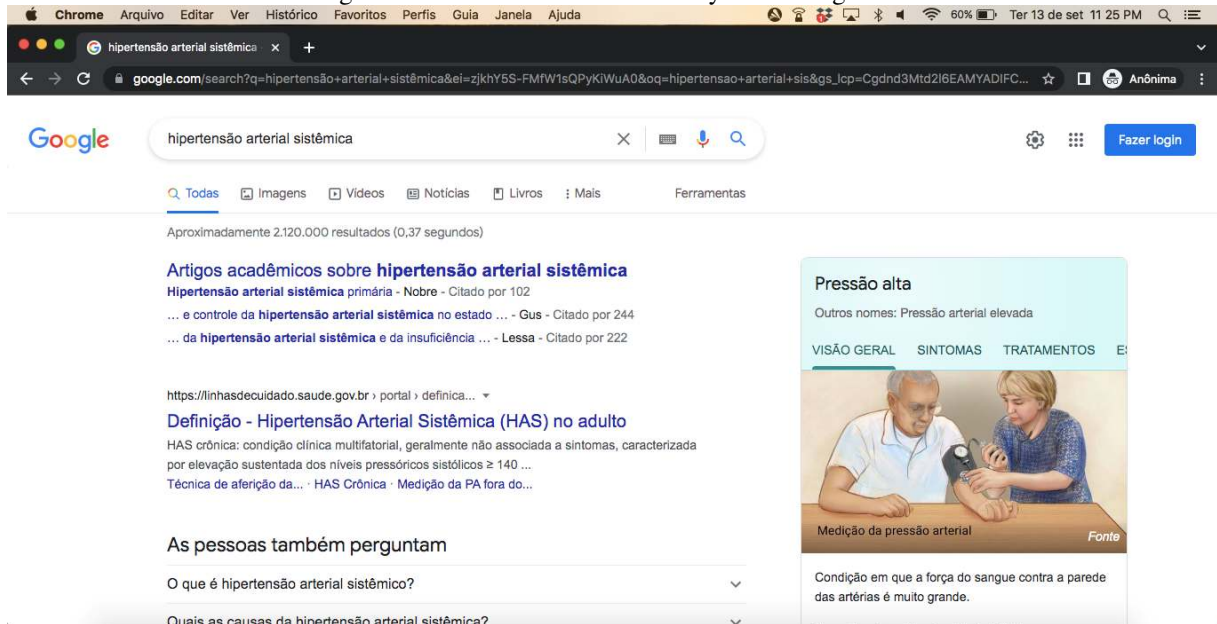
Chrome Arquivo Editar Ver Histórico Favoritos Perfis Guia Janela Ajuda

60% Ter 13 de set 11 25 PM

hipertensão arterial sistêmica ×

google.com/search?q=hipertensão+arterial+sistêmica&ei=zjkhY5S-FMfW1sQPyKiWuA0&oq=hipertensao+arterial+sis&gs_lcp=Cgdnd3Mtd2l6EAMYADIFC...

Anônima

Google

hipertensão arterial sistêmica

Fazer login

Todas Imagens Vídeos Notícias Livros Mais Ferramentas

Aproximadamente 2.120.000 resultados (0,37 segundos)

Artigos acadêmicos sobre hipertensão arterial sistêmica

Hipertensão arterial sistêmica primária - Nobre - Citado por 102

... e controle da hipertensão arterial sistêmica no estado ... - Gus - Citado por 244

... da hipertensão arterial sistêmica e da insuficiência ... - Lessa - Citado por 222

https://linhasdecuidado.saude.gov.br › portal › definica...

Definição - Hipertensão Arterial Sistêmica (HAS) no adulto

HAS crônica: condição clínica multifatorial, geralmente não associada a sintomas, caracterizada por elevação sustentada dos níveis pressóricos sistólicos ≥ 140 ...

Técnica de aferição da... · HAS Crônica · Medição da PA fora do...

As pessoas também perguntam

O que é hipertensão arterial sistêmico?

Quais as causas da hipertensão arterial sistêmica?

Pressão alta

Outros nomes: Pressão arterial elevada

VISÃO GERAL SINTOMAS TRATAMENTOS E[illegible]

Medição da pressão arterial

Fonte

Condição em que a força do sangue contra a parede das artérias é muito grande.